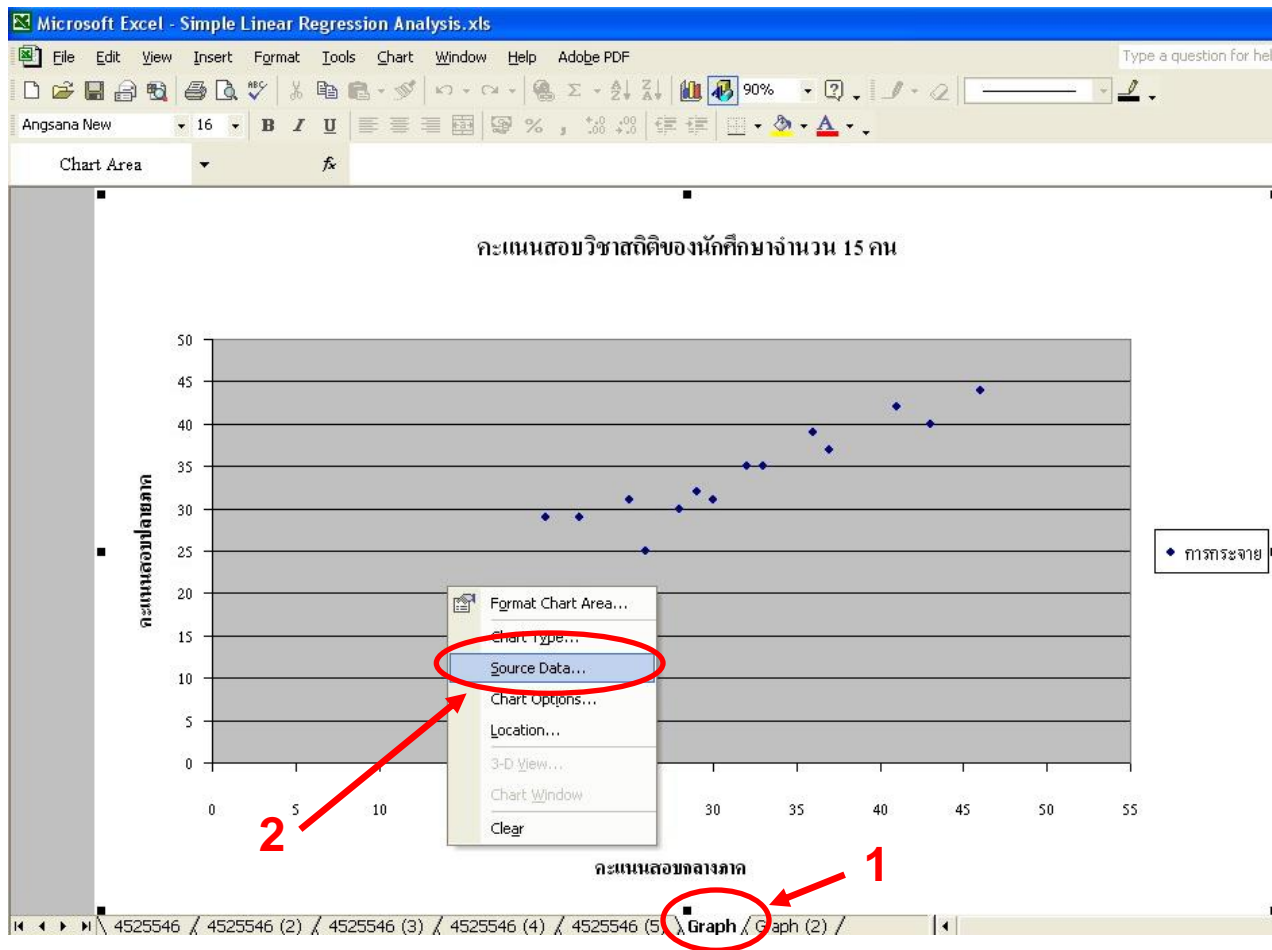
Microsoft Excel - Simple Linear Regression Analysis.xls

File Edit View Insert Format Tools Chart Window Help Adobe PDF

Type a question for hel

90%

Angsana New 16 B I U

Chart Area

fx

กะแนนสอบวิชาสถิติของนักศึกษาจำนวน 15 คน

50
45
40
35
30
25
20
15
10
5
0

กะแนนสอบปลายภาค

0 5 10 30 35 40 45 50 55

กะแนนสอบกลางภาค

การกระจาย

Format Chart Area...
Chart Type...
Source Data...
Chart Options...
Location...
3-D View...
Chart Window
Clear

2

1

4525546 / 4525546 (2) / 4525546 (3) / 4525546 (4) / 4525546 (5) / Graph / Graph (2) /